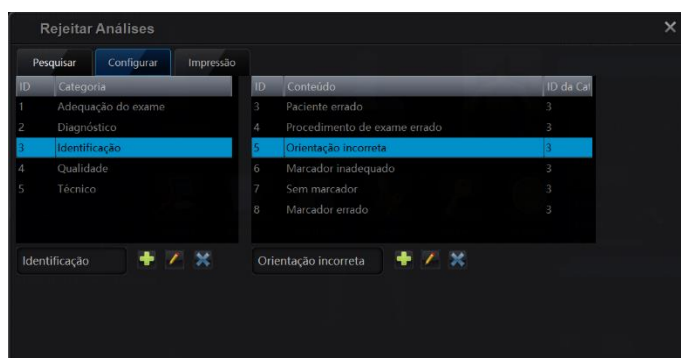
Rejeitar Análises

Pesquisar Configurar Impressão

| ID | Categoria |
|---|---|
| 1 | Adequação do exame |
| 2 | Diagnóstico |
| 3 | Identificação |
| 4 | Qualidade |
| 5 | Técnico |

| ID | Conteúdo | ID da Cat |
|---|---|---|
| 3 | Paciente errado | 3 |
| 4 | Procedimento de exame errado | 3 |
| 5 | Orientação incorreta | 3 |
| 6 | Marcador inadequado | 3 |
| 7 | Sem marcador | 3 |
| 8 | Marcador errado | 3 |

Identificação

Orientação incorreta